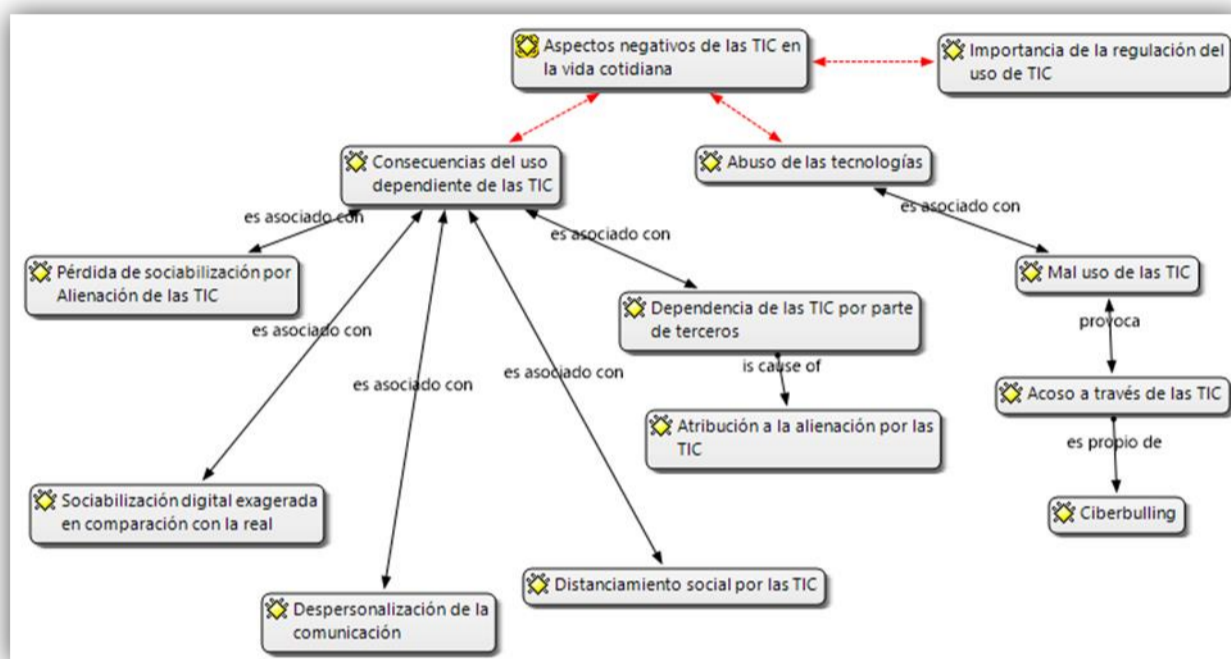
Aspectos negativos de las TIC en la vida cotidiana

Importancia de la regulación del uso de TIC

Consecuencias del uso dependiente de las TIC

Abuso de las tecnologías

es asociado con

es asociado con

es asociado con

Pérdida de sociabilización por Alienación de las TIC

Mal uso de las TIC

es asociado con

Dependencia de las TIC por parte de terceros

provoca

es asociado con

es asociado con

is cause of

Acoso a través de las TIC

Atribución a la alienación por las TIC

es propio de

Ciberbulling

Sociabilización digital exagerada en comparación con la real

Distanciamiento social por las TIC

Despersonalización de la comunicación